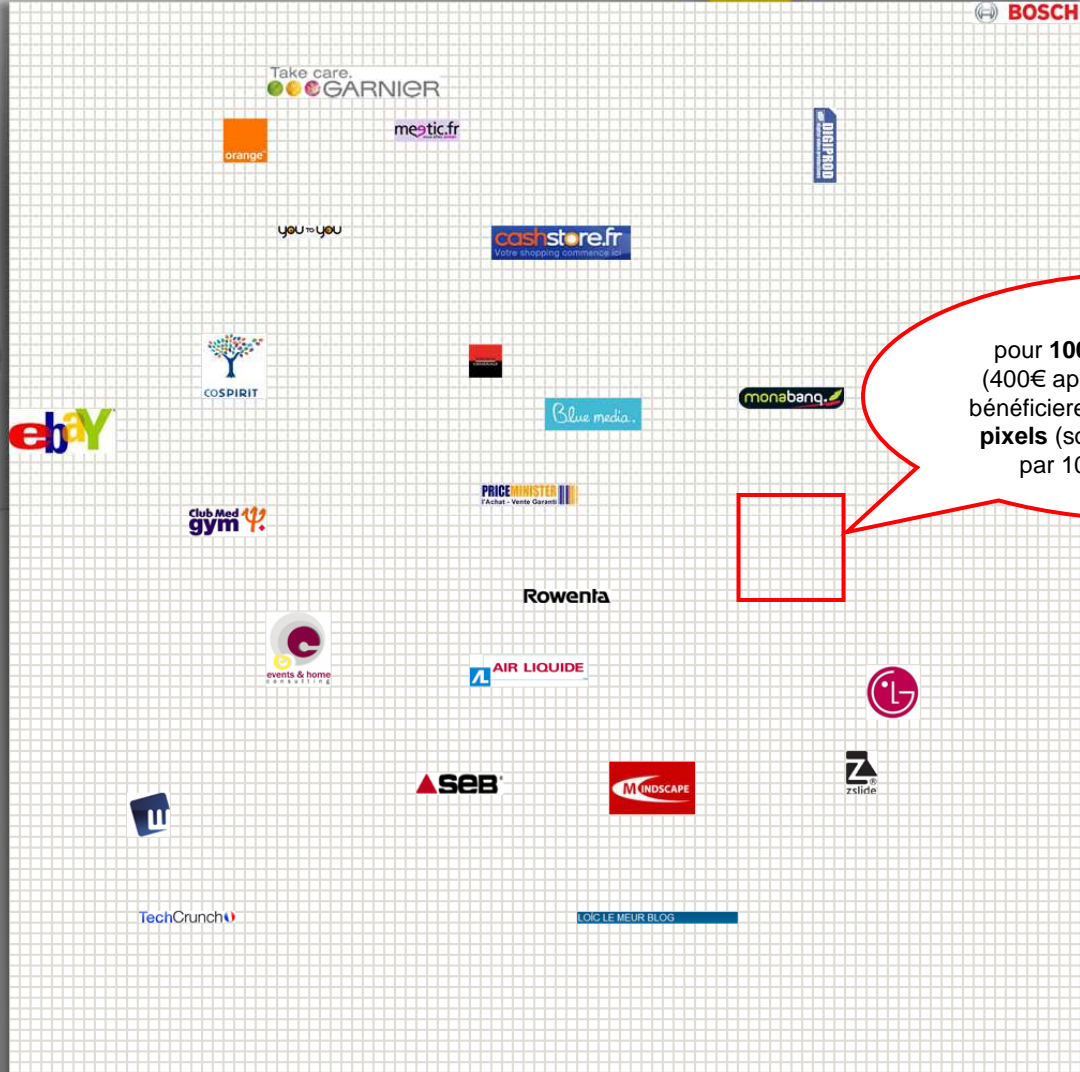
BOSCH

Take care.
GARNIER

orange

meetic.fr

DIGIPROD

you to you

cashstore.fr
Votre shopping commence ici

COSPIRIT

ebay

Blue media.

monabanq.

pour 10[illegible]
(400€ ap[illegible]
bénéficiere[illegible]
pixels (so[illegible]
par 10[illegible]

PRICEMINISTER
l'Achat - Vente Garanti

Club Med gym

Rowenta

events & home consulting

AIR LIQUIDE

LG

SEB

MINDSCAPE

zslide

TechCrunch

LOÏC LE MEUR BLOG